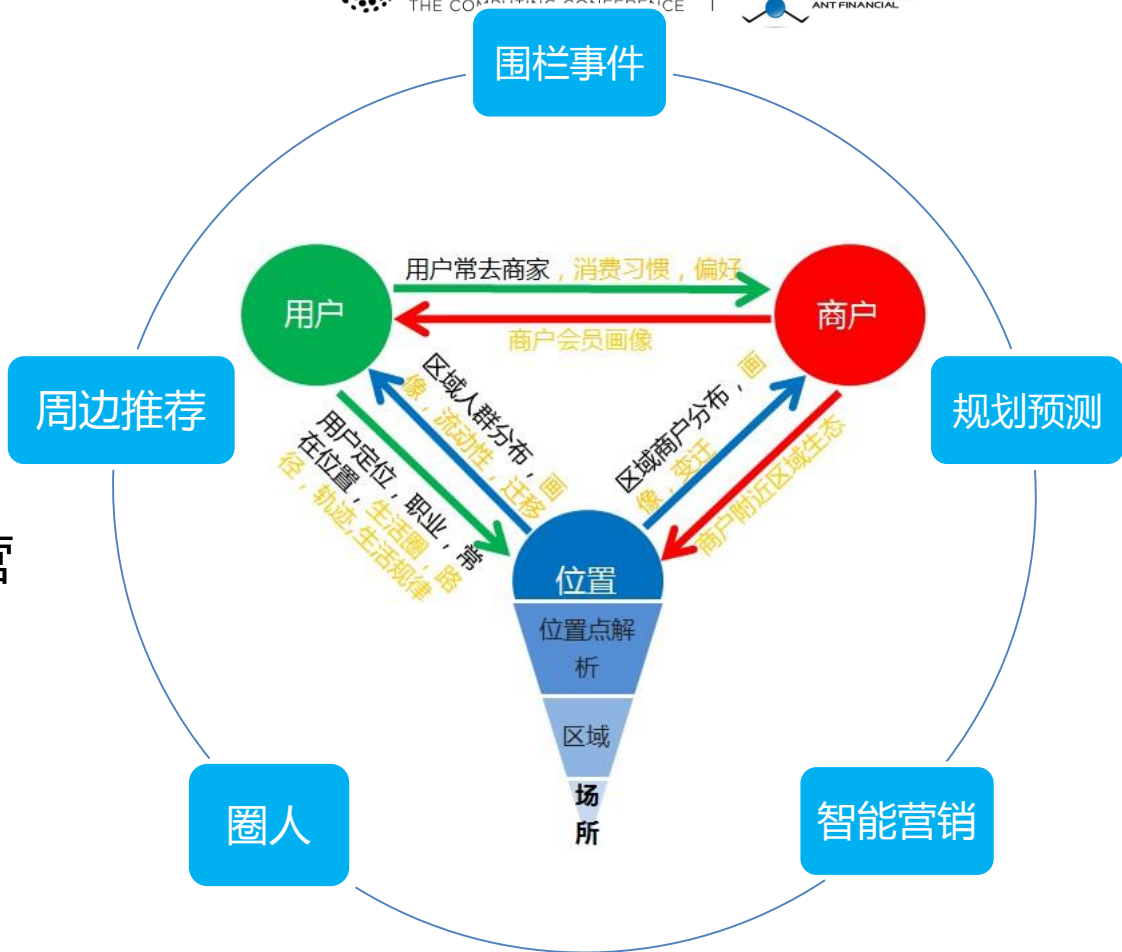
THE COMPUTING CONFERENCE | ANT FINANCIAL

围栏事件

周边推荐

规划预测

圈人

智能营销

用户

商户

用户常去商家，消费习惯，偏好

商户会员画像

区域人群分布，画像，流动性，迁移

用户定位，职业，常在位置，生活圈，路径，轨迹，生活规律

区域商户分布，画像，变迁

商户附近区域生态

位置

位置点解析

区域

场所